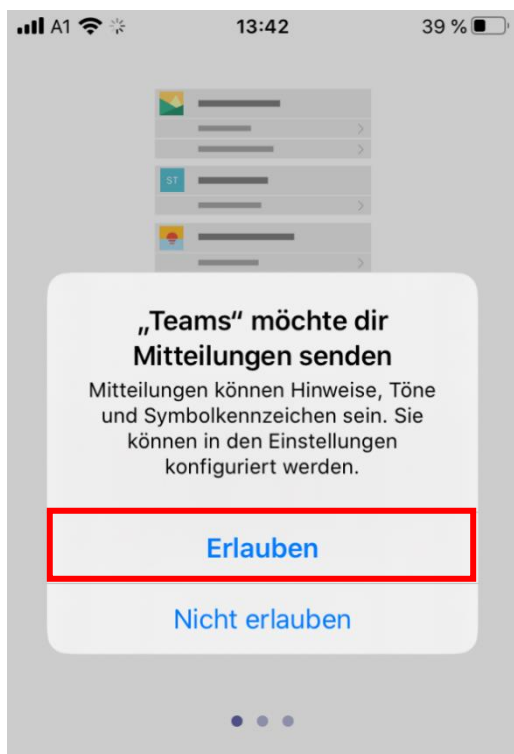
A1 13:42 39 %

ST

„Teams“ möchte dir Mitteilungen senden

Mitteilungen können Hinweise, Töne und Symbolkennzeichen sein. Sie können in den Einstellungen konfiguriert werden.

Erlauben

Nicht erlauben